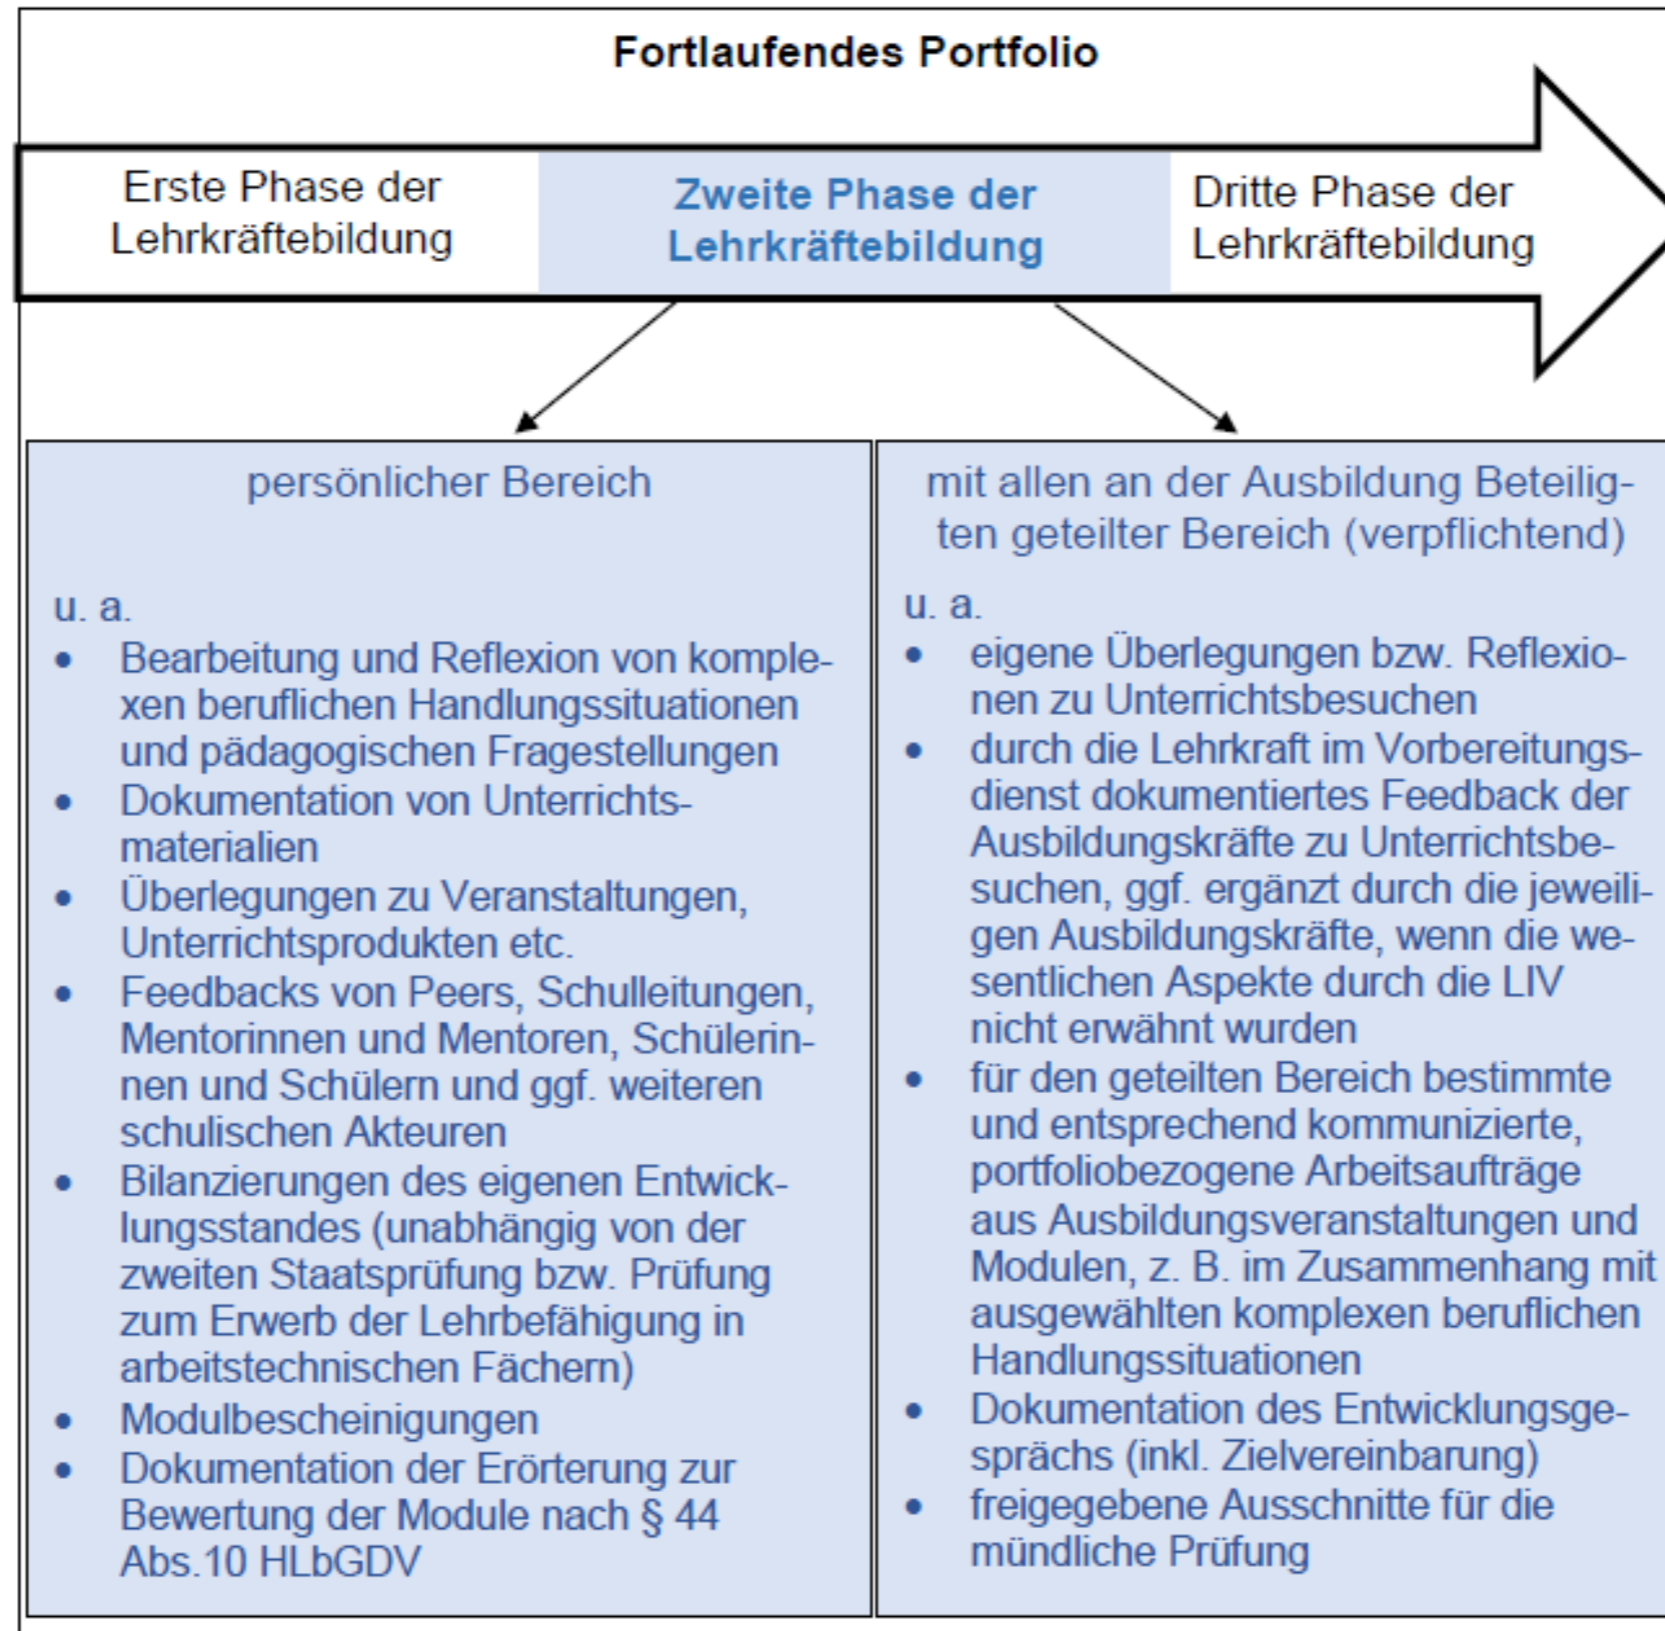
Fortlaufendes Portfolio

Erste Phase der Lehrkräftebildung

Zweite Phase der Lehrkräftebildung

Dritte Phase der Lehrkräftebildung

persönlicher Bereich

u. a.
- Bearbeitung und Reflexion von komplexen beruflichen Handlungssituationen und pädagogischen Fragestellungen
- Dokumentation von Unterrichtsmaterialien
- Überlegungen zu Veranstaltungen, Unterrichtsprodukten etc.
- Feedbacks von Peers, Schulleitungen, Mentorinnen und Mentoren, Schülerinnen und Schülern und ggf. weiteren schulischen Akteuren
- Bilanzierungen des eigenen Entwicklungsstandes (unabhängig von der zweiten Staatsprüfung bzw. Prüfung zum Erwerb der Lehrbefähigung in arbeitstechnischen Fächern)
- Modulbescheinigungen
- Dokumentation der Erörterung zur Bewertung der Module nach § 44 Abs.10 HLbGDV

mit allen an der Ausbildung Beteiligten geteilter Bereich (verpflichtend)

u. a.
- eigene Überlegungen bzw. Reflexionen zu Unterrichtsbesuchen
- durch die Lehrkraft im Vorbereitungsdienst dokumentiertes Feedback der Ausbildungskräfte zu Unterrichtsbesuchen, ggf. ergänzt durch die jeweiligen Ausbildungskräfte, wenn die wesentlichen Aspekte durch die LIV nicht erwähnt wurden
- für den geteilten Bereich bestimmte und entsprechend kommunizierte, portfoliobezogene Arbeitsaufträge aus Ausbildungsveranstaltungen und Modulen, z. B. im Zusammenhang mit ausgewählten komplexen beruflichen Handlungssituationen
- Dokumentation des Entwicklungsgesprächs (inkl. Zielvereinbarung)
- freigegebene Ausschnitte für die mündliche Prüfung